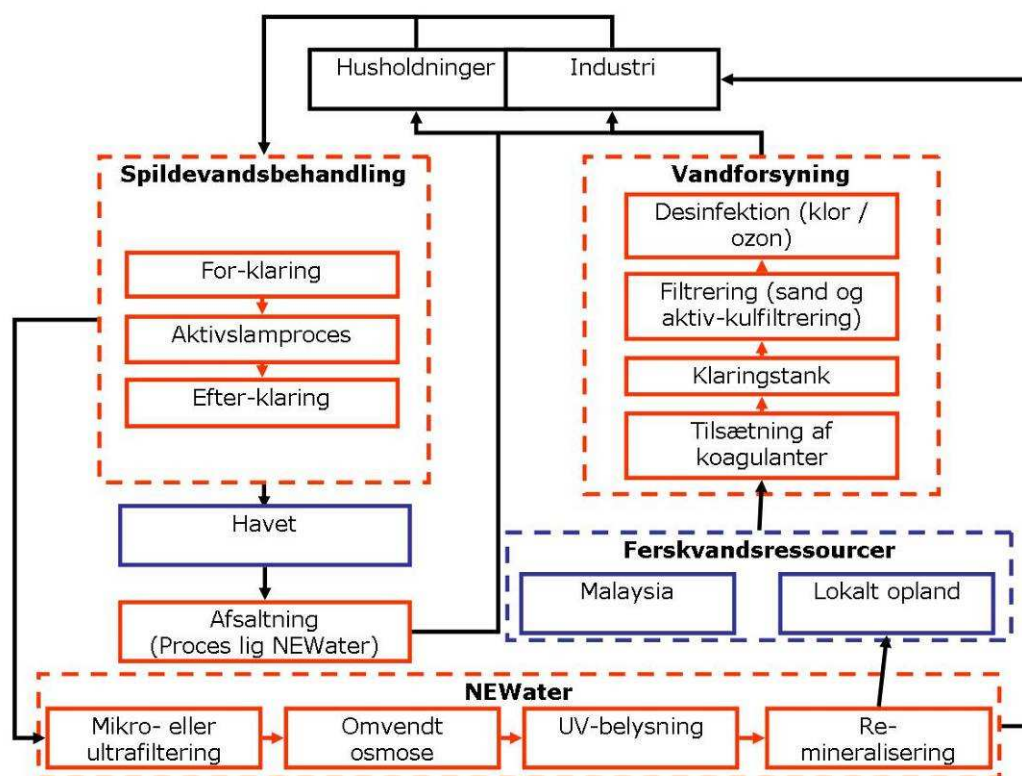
Husholdninger
Industri

Spildevandsbehandling
For-klaring
Aktivslamproces
Efter-klaring

Vandforsyning
Desinfektion (klor / ozon)
Filtrering (sand og aktiv-kulfiltrering)
Klaringstank
Tilsætning af koagulanter

Havet

Afsaltning (Proces lig NEWater)

Ferskvandsressourcer
Malaysia
Lokalt opland

NEWater
Mikro- eller ultrafiltering
Omvendt osmose
UV-belysning
Re-mineralisering